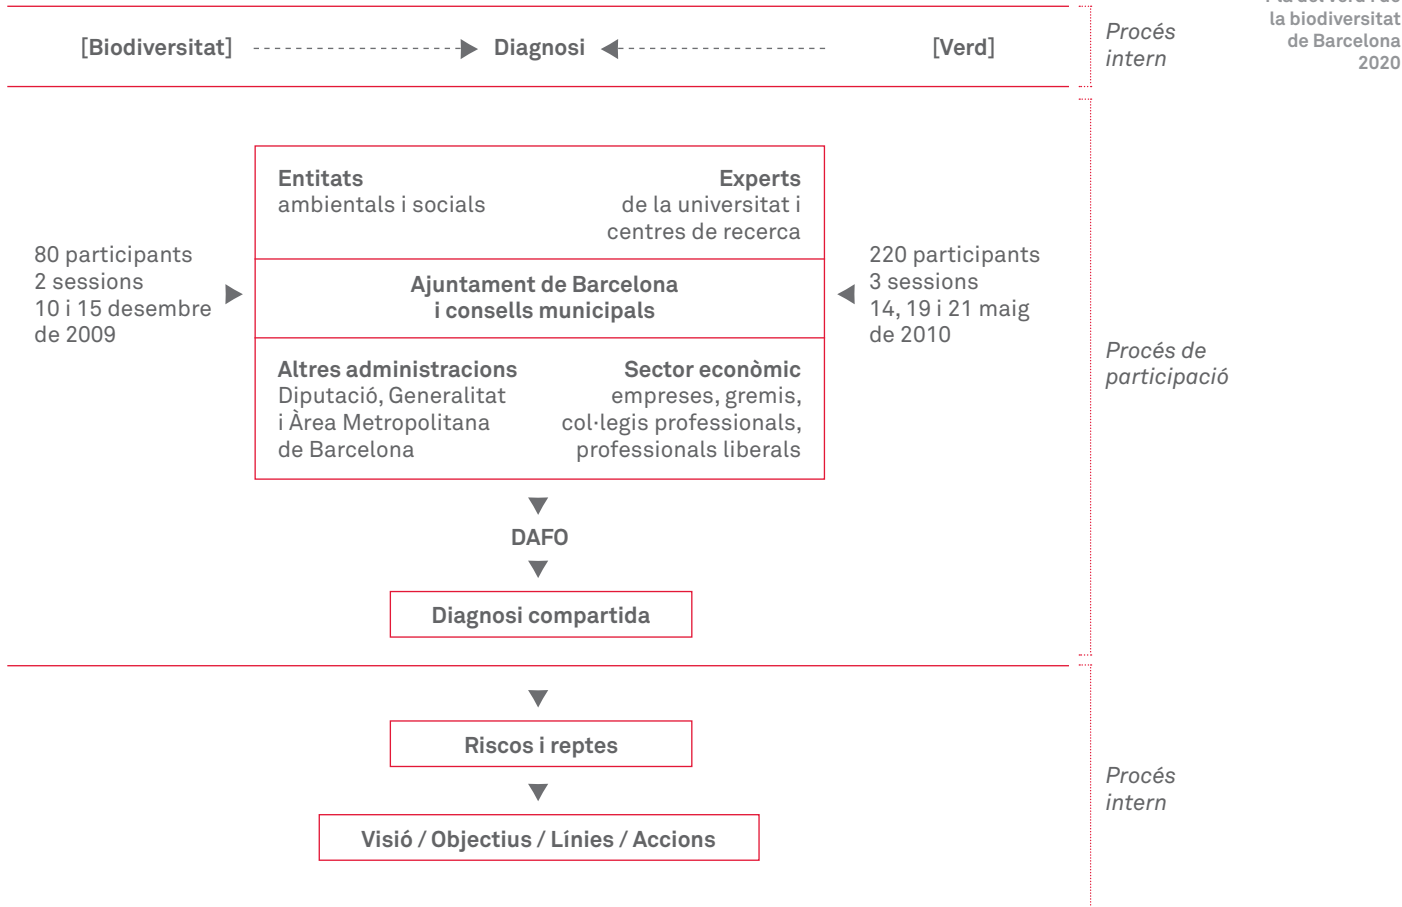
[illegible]
la biodiversitat
de Barcelona
2020

[Biodiversitat] Diagnosi [Verd]

Procés intern

80 participants
2 sessions
10 i 15 desembre de 2009

Entitats
ambientals i socials

Experts
de la universitat i centres de recerca

Ajuntament de Barcelona
i consells municipals

Altres administracions
Diputació, Generalitat i Àrea Metropolitana de Barcelona

Sector econòmic
empreses, gremis, col·legis professionals, professionals liberals

220 participants
3 sessions
14, 19 i 21 maig de 2010

Procés de participació

DAFO

Diagnosi compartida

Riscos i reptes

Visió / Objectius / Línies / Accions

Procés intern